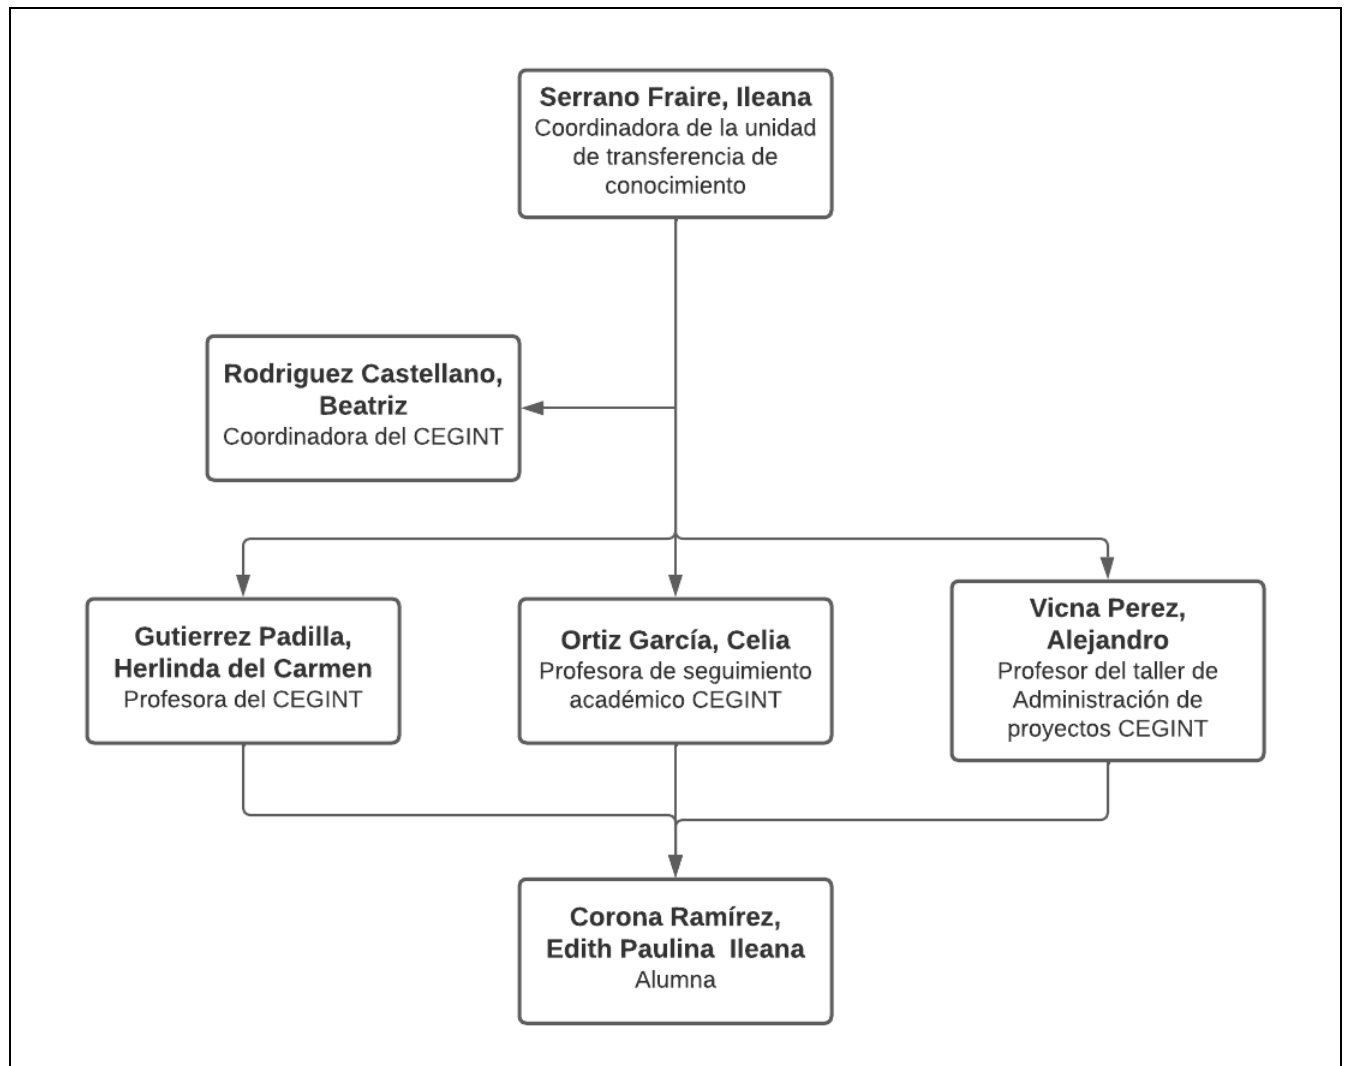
**Serrano Fraire, Ileana**
Coordinadora de la unidad de transferencia de conocimiento

**Rodriguez Castellano, Beatriz**
Coordinadora del CEGINT

**Gutierrez Padilla, Herlinda del Carmen**
Profesora del CEGINT

**Ortiz García, Celia**
Profesora de seguimiento académico CEGINT

**Vicna Perez, Alejandro**
Profesor del taller de Administración de proyectos CEGINT

**Corona Ramírez, Edith Paulina Ileana**
Alumna